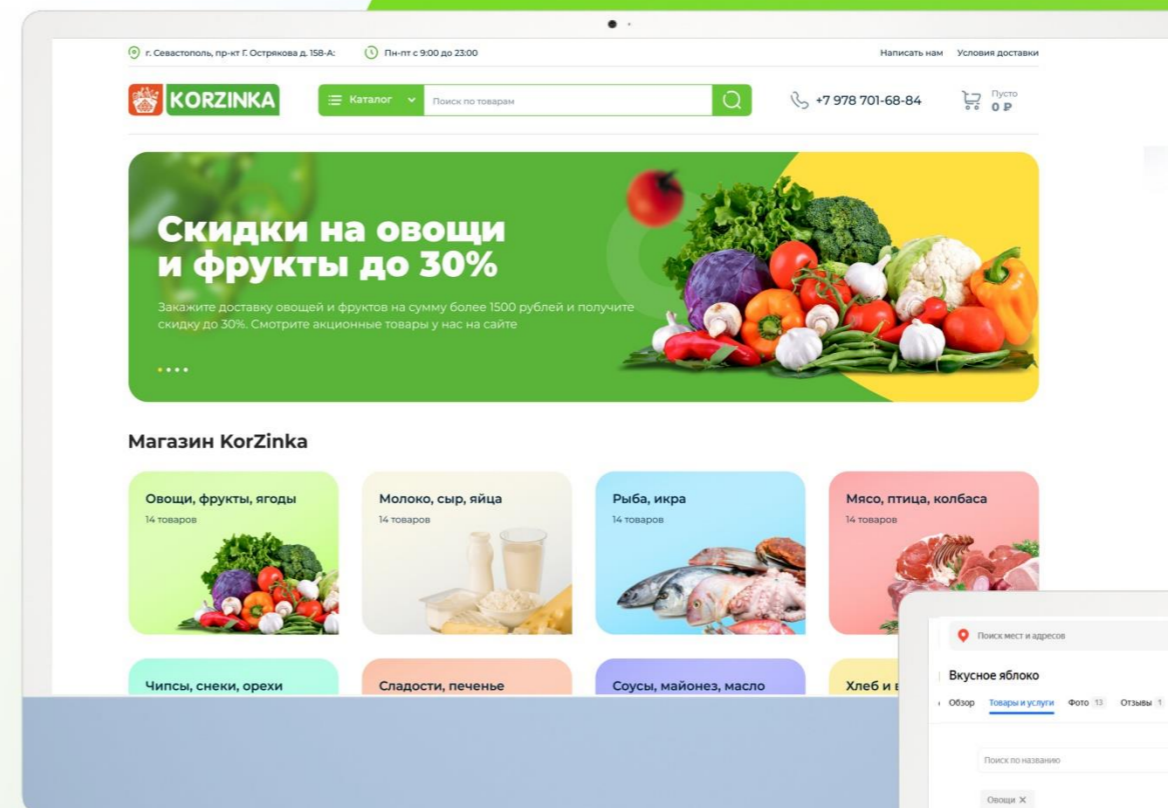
г. Севастополь, пр-кт Г. Острякова д. 158-А; Пн-пт с 9:00 до 23:00 Написать нам Условия доставки

KORZINKA Каталог Поиск по товарам +7 978 701-68-84 Пусто 0 ₽

Скидки на овощи и фрукты до 30%

Закажите доставку овощей и фруктов на сумму более 1500 рублей и получите скидку до 30%. Смотрите акционные товары у нас на сайте

Магазин KorZinka

Овощи, фрукты, ягоды
14 товаров

Молоко, сыр, яйца
14 товаров

Рыба, икра
14 товаров

Мясо, птица, колбаса
14 товаров

Чипсы, снеки, орехи

Сладости, печенье

Соусы, майонез, масло

Хлеб и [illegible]

Поиск мест и адресов

Вкусное яблоко

Обзор Товары и услуги Фото 13 Отзывы 1

Поиск по названию

Овощи ×